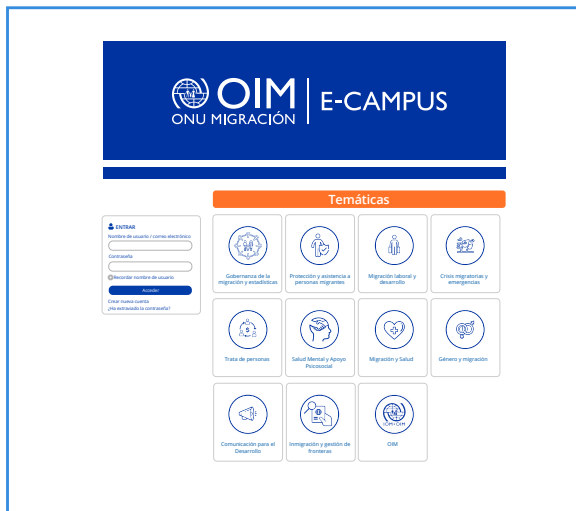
OIM
ONU MIGRACIÓN
E-CAMPUS

ENTRAR
Nombre de usuario / correo electrónico
Contraseña
Recordar nombre de usuario
Acceder
Crear nueva cuenta
¿Ha extraviado la contraseña?

Temáticas

Gobernanza de la migración y estadísticas
Protección y asistencia a personas migrantes
Migración laboral y desarrollo
Crisis migratorias y emergencias
Trata de personas
Salud Mental y Apoyo Psicosocial
Migración y Salud
Género y migración
Comunicación para el Desarrollo
Inmigración y gestión de fronteras
OIM